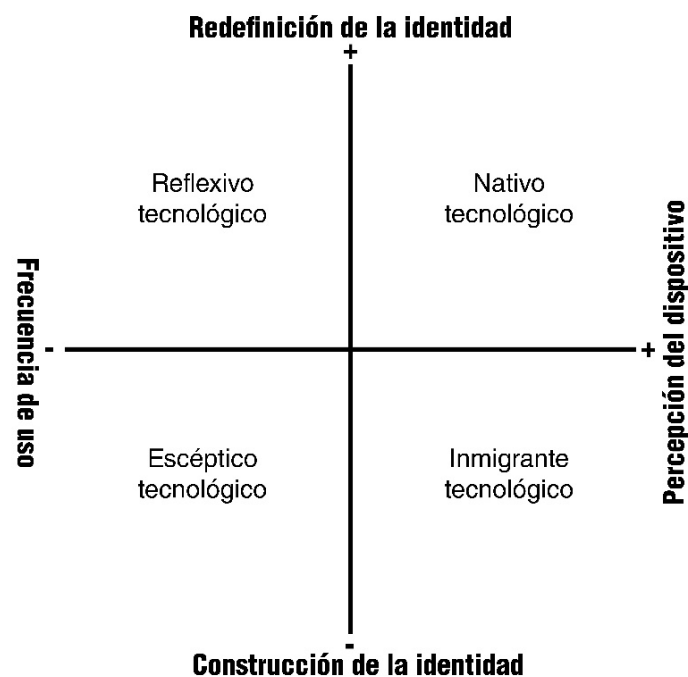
Redefinición de la identidad

+

Frecuencia de uso

Reflexivo tecnológico

Nativo tecnológico

Percepción del dispositivo

-

+

Escéptico tecnológico

Inmigrante tecnológico

-

Construcción de la identidad